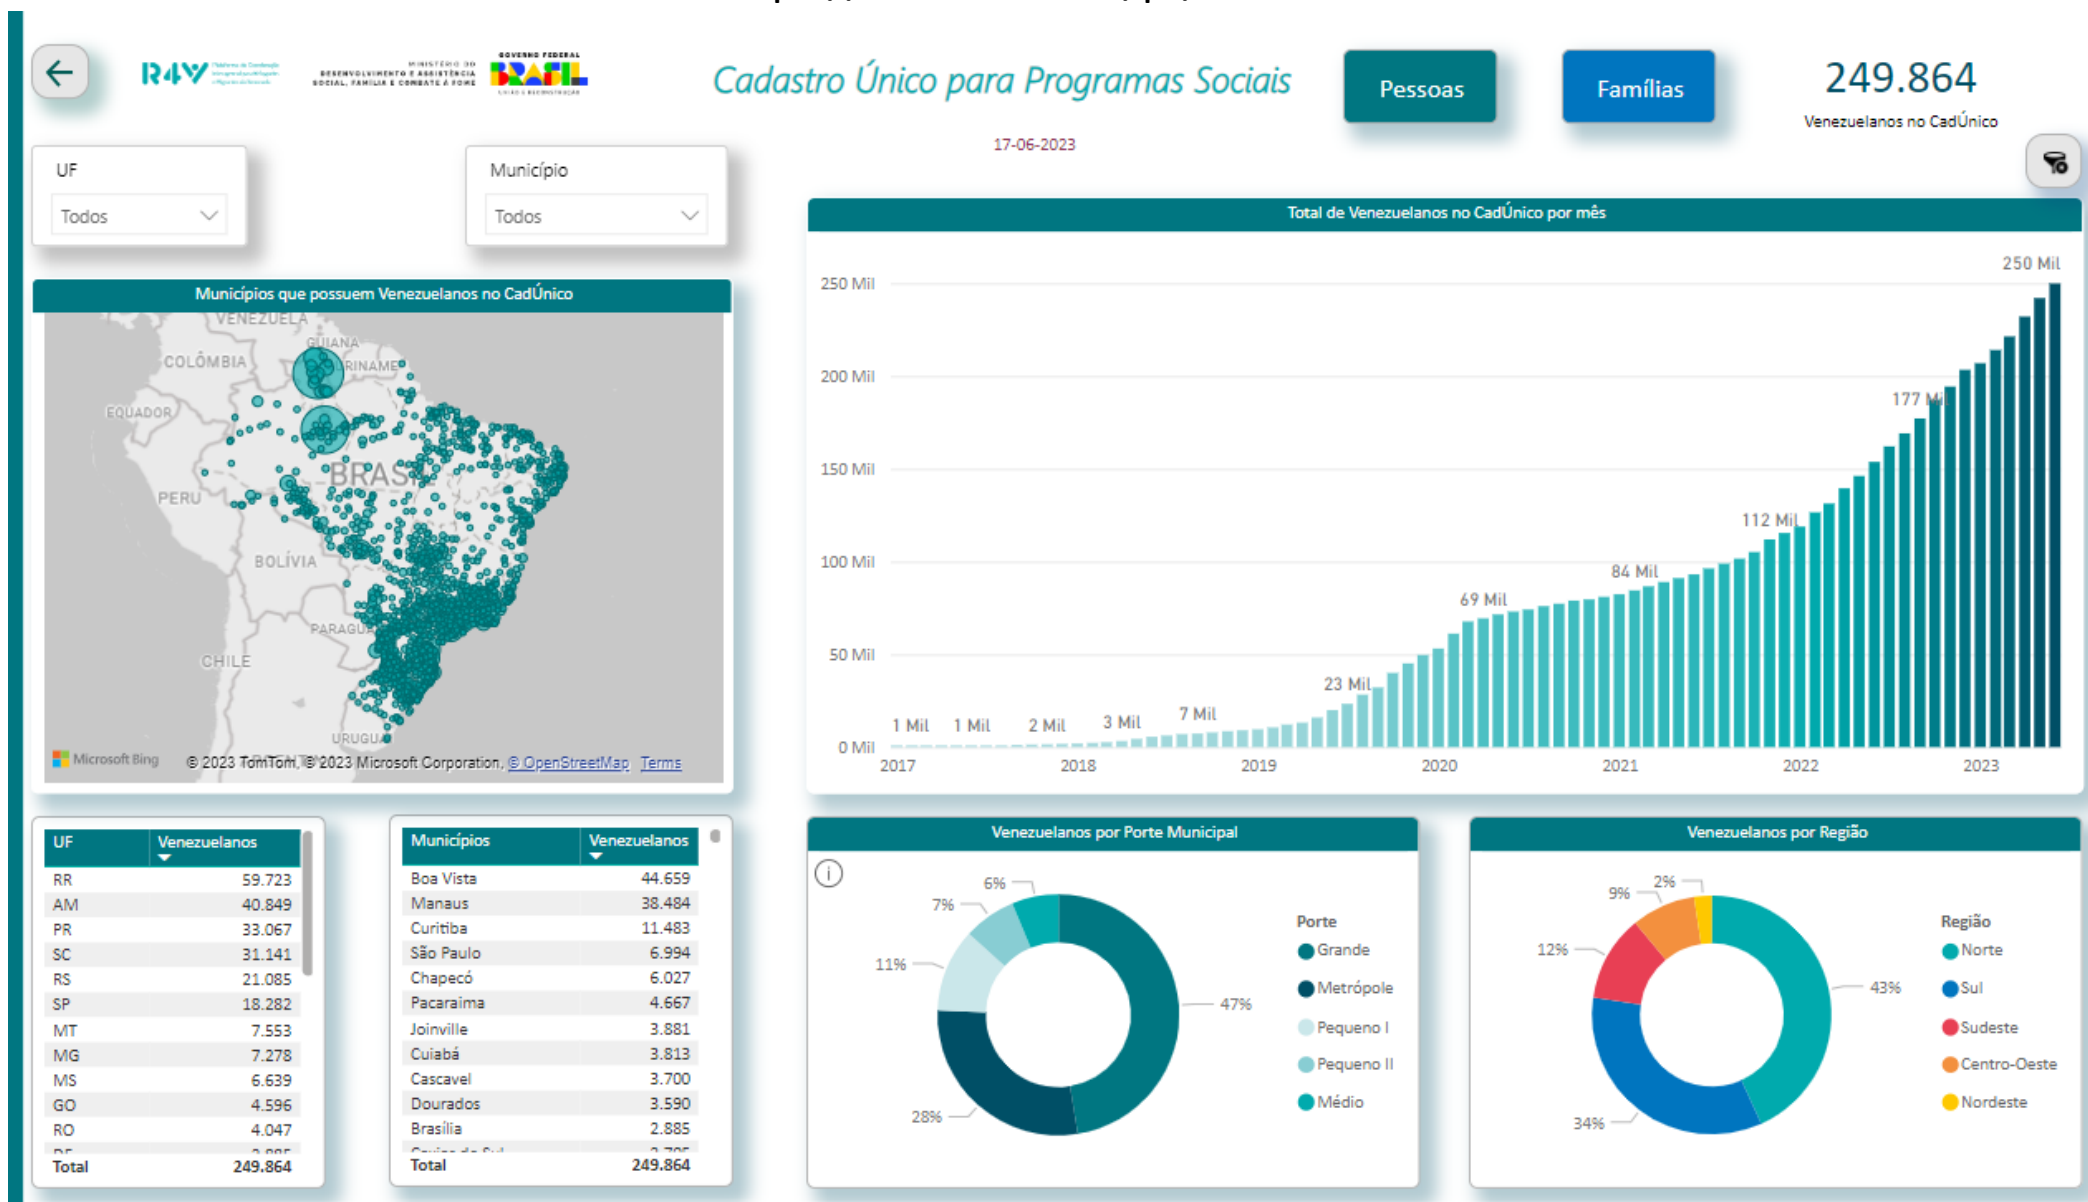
R4V

MINISTÉRIO DO DESENVOLVIMENTO E ASSISTÊNCIA SOCIAL, FAMÍLIA E COMBATE À FOME

GOVERNO FEDERAL BRASIL UNIÃO E RECONSTRUÇÃO

Cadastro Único para Programas Sociais

17-06-2023

Pessoas

Famílias

249.864
Venezuelanos no CadÚnico

UF
Todos

Município
Todos

Municípios que possuem Venezuelanos no CadÚnico

VENEZUELA
COLÔMBIA
GUIANA
SURINAME
EQUADOR
BRASIL
PERU
BOLÍVIA
PARAGUAI
CHILE
URUGUAI

Microsoft Bing © 2023 TomTom, © 2023 Microsoft Corporation, © OpenStreetMap Terms

Total de Venezuelanos no CadÚnico por mês

250 Mil
200 Mil
150 Mil
100 Mil
50 Mil
0 Mil

1 Mil 1 Mil 2 Mil 3 Mil 7 Mil 23 Mil 69 Mil 84 Mil 112 Mil 177 Mil 250 Mil

2017 2018 2019 2020 2021 2022 2023

| UF | Venezuelanos |
|---|---|
| RR | 59.723 |
| AM | 40.849 |
| PR | 33.067 |
| SC | 31.141 |
| RS | 21.085 |
| SP | 18.282 |
| MT | 7.553 |
| MG | 7.278 |
| MS | 6.639 |
| GO | 4.596 |
| RO | 4.047 |
| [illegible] | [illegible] |
| Total | 249.864 |

| Municípios | Venezuelanos |
|---|---|
| Boa Vista | 44.659 |
| Manaus | 38.484 |
| Curitiba | 11.483 |
| São Paulo | 6.994 |
| Chapecó | 6.027 |
| Pacaraima | 4.667 |
| Joinville | 3.881 |
| Cuiabá | 3.813 |
| Cascavel | 3.700 |
| Dourados | 3.590 |
| Brasília | 2.885 |
| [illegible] | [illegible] |
| Total | 249.864 |

Venezuelanos por Porte Municipal

6%
7%
11%
47%
28%

Porte
Grande
Metrópole
Pequeno I
Pequeno II
Médio

Venezuelanos por Região

2%
9%
12%
43%
34%

Região
Norte
Sul
Sudeste
Centro-Oeste
Nordeste